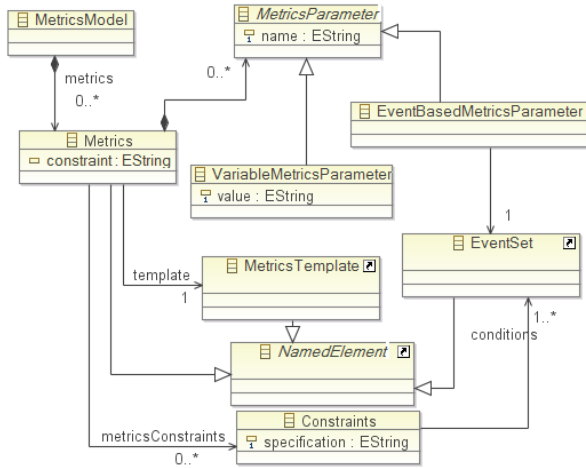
MetricsModel

metrics
0..*

0..*

MetricsParameter
name : EString

EventBasedMetricsParameter

Metrics
constraint : EString

VariableMetricsParameter
value : EString

1

EventSet

template
1

MetricsTemplate

1..*
conditions

NamedElement

Constraints
specification : EString

metricsConstraints
0..*